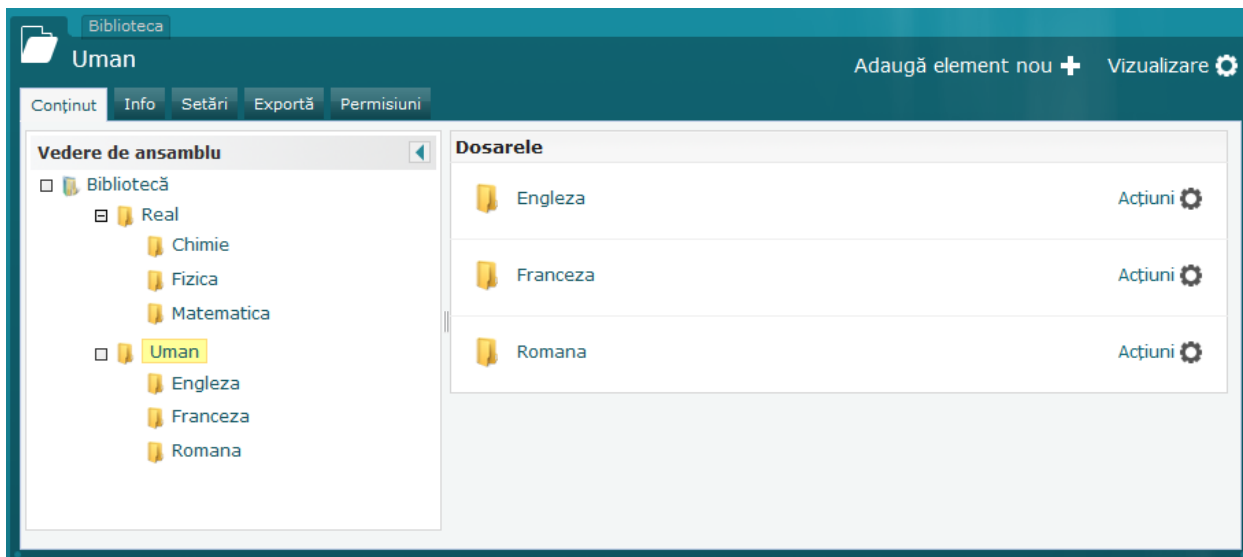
Biblioteca

Uman

Adaugă element nou Vizualizare

Conținut Info Setări Exportă Permisiuni

Vedere de ansamblu

Bibliotecă
Real
Chimie
Fizica
Matematica
Uman
Engleza
Franceza
Romana

Dosarele

Engleza Acțiuni

Franceza Acțiuni

Romana Acțiuni